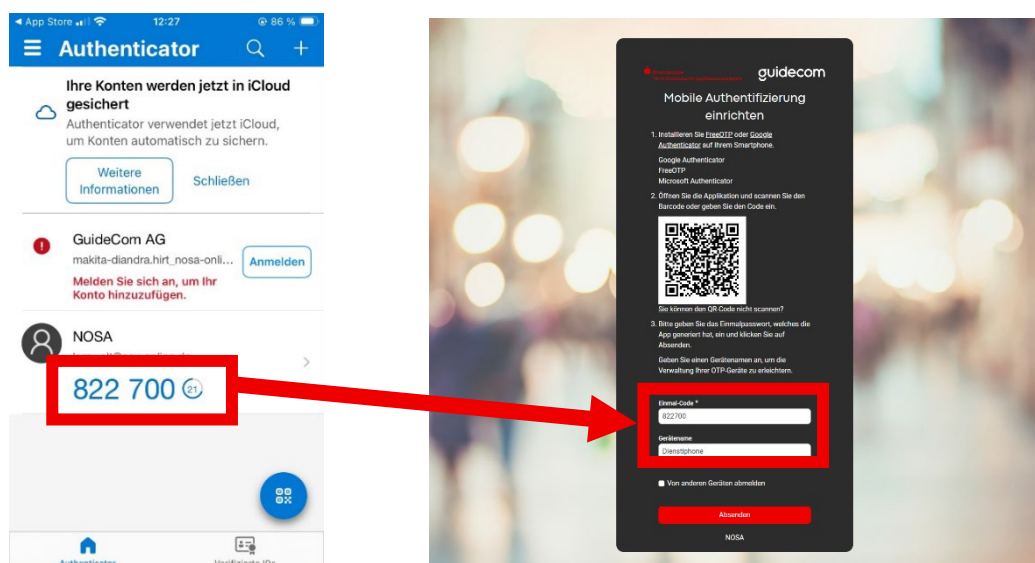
◀ App Store 12:27 86 %

Authenticator

Ihre Konten werden jetzt in iCloud gesichert

Authenticator verwendet jetzt iCloud, um Konten automatisch zu sichern.

Weitere Informationen

Schließen

GuideCom AG

makita-diandra.hirt_nosa-onli...

Anmelden

Melden Sie sich an, um Ihr Konto hinzuzufügen.

NOSA

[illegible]

822 700 21

Authenticator

Verifizierte IDs

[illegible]

guidecom

Mobile Authentifizierung einrichten

1. Installieren Sie FreeOTP oder Google Authenticator auf Ihrem Smartphone.

Google Authenticator
FreeOTP
Microsoft Authenticator

2. Öffnen Sie die Applikation und scannen Sie den Barcode oder geben Sie den Code ein.

Sie können den QR-Code nicht scannen?

3. Bitte geben Sie das Einmalpasswort, welches die App generiert hat, ein und klicken Sie auf Absenden.

Geben Sie einen Gerätenamen an, um die Verwaltung Ihrer OTP-Geräte zu erleichtern.

Einmal-Code *

822700

Gerätename

Dienstphone

Von anderen Geräten abmelden

Absenden

NOSA